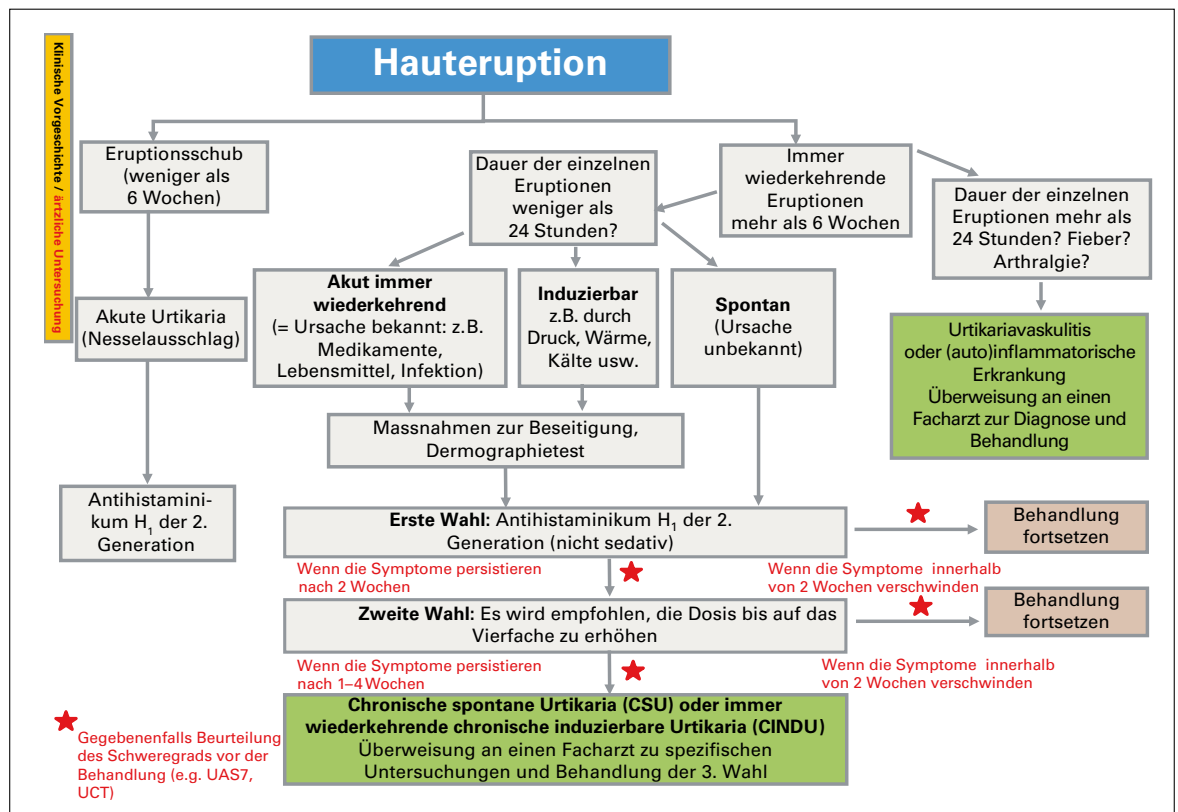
Klinische Vorgeschichte / ärztliche Untersuchung

Hauteruption

Eruptionsschub (weniger als 6 Wochen)

Dauer der einzelnen Eruptionen weniger als 24 Stunden?

Immer wiederkehrende Eruptionen mehr als 6 Wochen

Dauer der einzelnen Eruptionen mehr als 24 Stunden? Fieber? Arthralgie?

Akute Urtikaria (Nesselausschlag)

Akut immer wiederkehrend (= Ursache bekannt: z.B. Medikamente, Lebensmittel, Infektion)

Induzierbar z.B. durch Druck, Wärme, Kälte usw.

Spontan (Ursache unbekannt)

Urtikariavaskulitis oder (auto)inflammatorische Erkrankung Überweisung an einen Facharzt zur Diagnose und Behandlung

Massnahmen zur Beseitigung, Dermographietest

Antihistaminikum $H_1$ der 2. Generation

Erste Wahl: Antihistaminikum $H_1$ der 2. Generation (nicht sedativ)

Behandlung fortsetzen

Wenn die Symptome persistieren nach 2 Wochen

Wenn die Symptome innerhalb von 2 Wochen verschwinden

Zweite Wahl: Es wird empfohlen, die Dosis bis auf das Vierfache zu erhöhen

Behandlung fortsetzen

Wenn die Symptome persistieren nach 1–4 Wochen

Wenn die Symptome innerhalb von 2 Wochen verschwinden

Gegebenenfalls Beurteilung des Schweregrads vor der Behandlung (e.g. UAS7, UCT)

Chronische spontane Urtikaria (CSU) oder immer wiederkehrende chronische induzierbare Urtikaria (CINDU) Überweisung an einen Facharzt zu spezifischen Untersuchungen und Behandlung der 3. Wahl